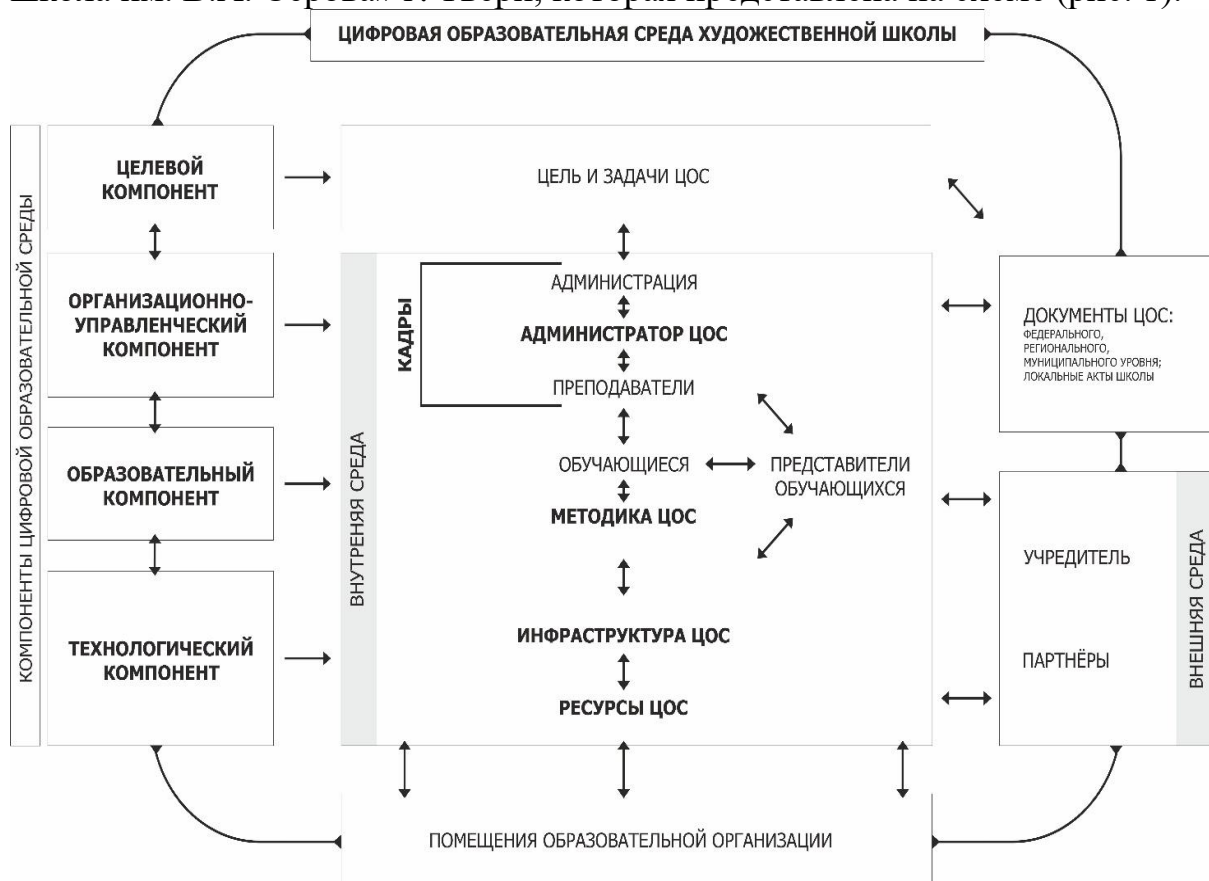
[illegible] им. В.А. Серова» г. Твери, которая представлена на схеме (рис. 1).

ЦИФРОВАЯ ОБРАЗОВАТЕЛЬНАЯ СРЕДА ХУДОЖЕСТВЕННОЙ ШКОЛЫ

КОМПОНЕНТЫ ЦИФРОВОЙ ОБРАЗОВАТЕЛЬНОЙ СРЕДЫ

ЦЕЛЕВОЙ КОМПОНЕНТ

ОРГАНИЗАЦИОННО-УПРАВЛЕНЧЕСКИЙ КОМПОНЕНТ

ОБРАЗОВАТЕЛЬНЫЙ КОМПОНЕНТ

ТЕХНОЛОГИЧЕСКИЙ КОМПОНЕНТ

ЦЕЛЬ И ЗАДАЧИ ЦОС

ВНУТРЕНЯЯ СРЕДА

КАДРЫ

АДМИНИСТРАЦИЯ

АДМИНИСТРАТОР ЦОС

ПРЕПОДАВАТЕЛИ

ОБУЧАЮЩИЕСЯ

ПРЕДСТАВИТЕЛИ ОБУЧАЮЩИХСЯ

МЕТОДИКА ЦОС

ИНФРАСТРУКТУРА ЦОС

РЕСУРСЫ ЦОС

ДОКУМЕНТЫ ЦОС: ФЕДЕРАЛЬНОГО, РЕГИОНАЛЬНОГО, МУНИЦИПАЛЬНОГО УРОВНЯ; ЛОКАЛЬНЫЕ АКТЫ ШКОЛЫ

УЧРЕДИТЕЛЬ

ПАРТНЁРЫ

ВНЕШНЯЯ СРЕДА

ПОМЕЩЕНИЯ ОБРАЗОВАТЕЛЬНОЙ ОРГАНИЗАЦИИ